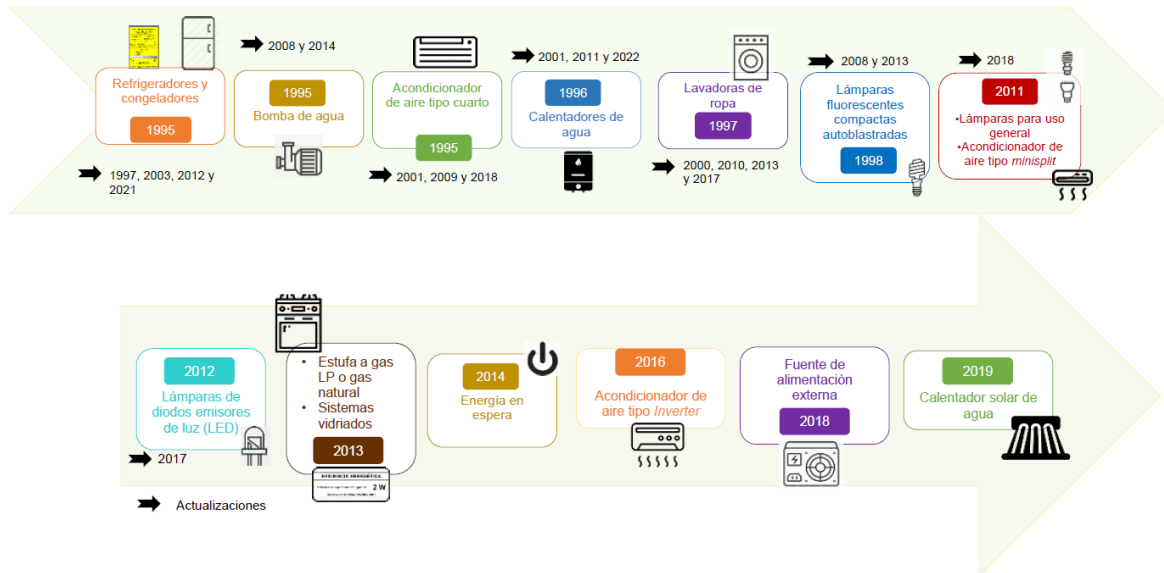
Refrigeradores y congeladores
1995
1997, 2003, 2012 y 2021

2008 y 2014
1995
Bomba de agua

Acondicionador de aire tipo cuarto
1995
2001, 2009 y 2018

2001, 2011 y 2022
1996
Calentadores de agua

Lavadoras de ropa
1997
2000, 2010, 2013 y 2017

2008 y 2013
Lámparas fluorescentes compactas autoblastradas
1998

2018
2011
•Lámparas para uso general
•Acondicionador de aire tipo *minisplit*

2012
Lámparas de diodos emisores de luz (LED)
2017

• Estufa a gas LP o gas natural
• Sistemas vidriados
2013
EFICIENCIA ENERGÉTICA
2 W

2014
Energía en espera

2016
Acondicionador de aire tipo *Inverter*

Fuente de alimentación externa
2018

2019
Calentador solar de agua

Actualizaciones